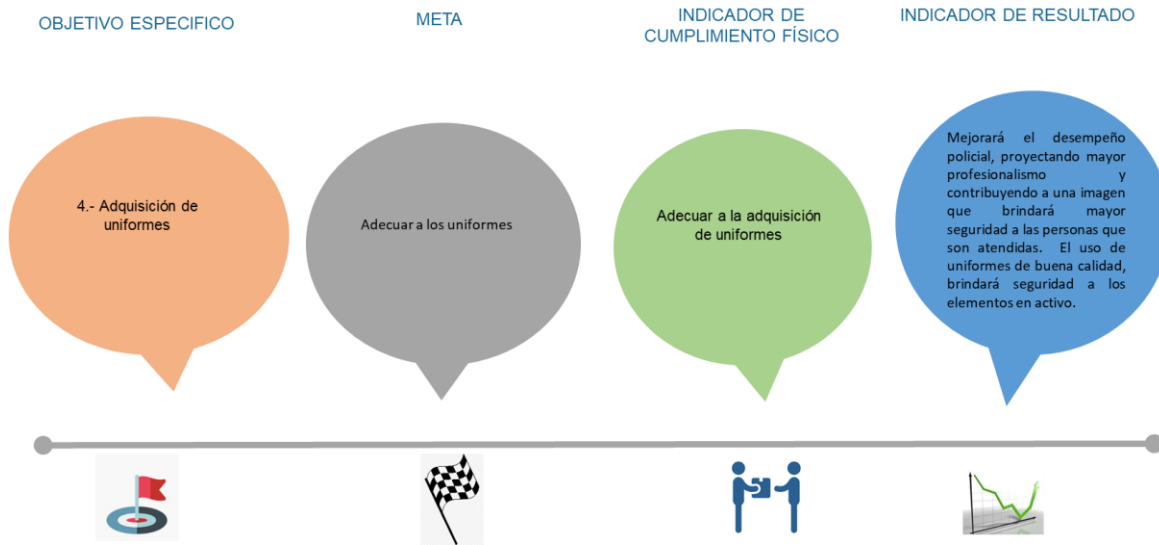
OBJETIVO ESPECIFICO

4.- Adquisición de uniformes

META

Adecuar a los uniformes

INDICADOR DE CUMPLIMIENTO FÍSICO

Adecuar a la adquisición de uniformes

INDICADOR DE RESULTADO

Mejorará el desempeño policial, proyectando mayor profesionalismo y contribuyendo a una imagen que brindará mayor seguridad a las personas que son atendidas. El uso de uniformes de buena calidad, brindará seguridad a los elementos en activo.